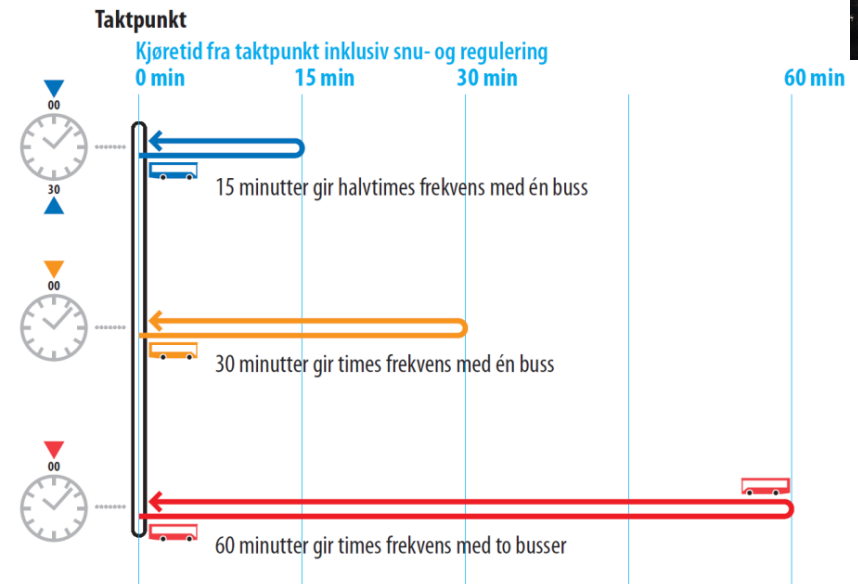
Taktpunkt

Kjøretid fra taktpunkt inklusiv snu- og regulering

0 min 15 min 30 min 60 min

00

30

15 minutter gir halvtimes frekvens med én buss

00

30 minutter gir times frekvens med én buss

00

60 minutter gir times frekvens med to busser